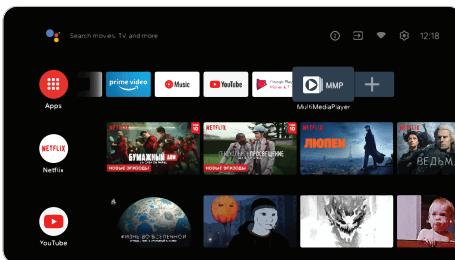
Search movies, TV, and more

12:18

Apps

prime video

Music

YouTube

Google Play Movies & TV

MMP

MultiMediaPlayer

Netflix

NETFLIX

10

БУМАЖНЫЙ ДОМ

НОВЫЕ ЭПИЗОДЫ

NETFLIX

10

ПРОСВЕЩЕНИЕ

НОВЫЕ ЭПИЗОДЫ

NETFLIX

ЛЮПЕН

NETFLIX

NETFLIX

ВЕДЬМА

YouTube